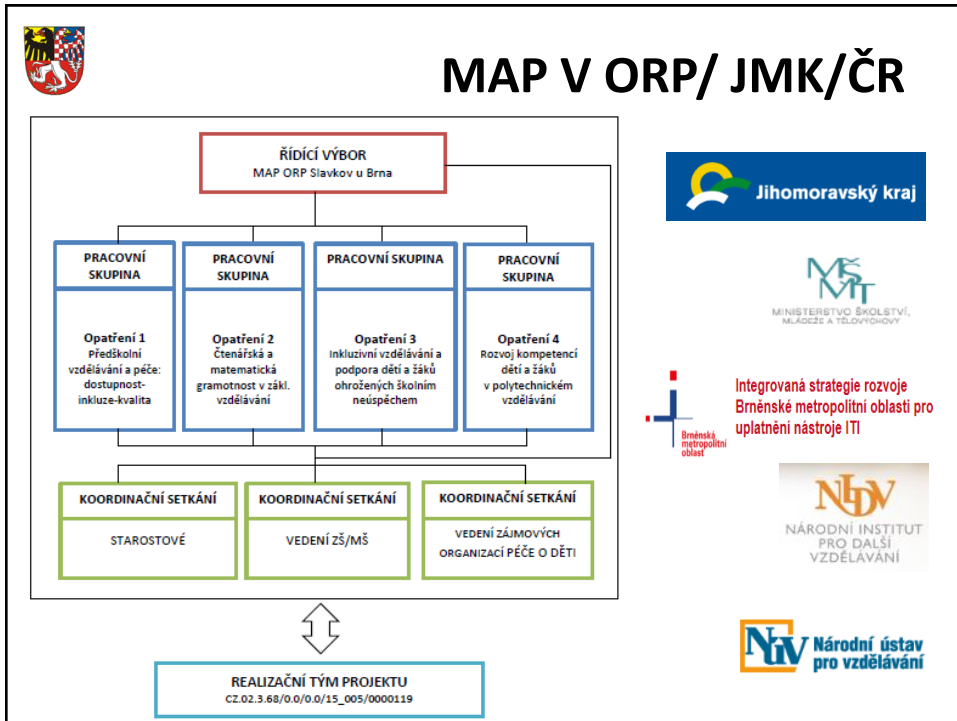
MAP V ORP/ JMK/ČR

ŘÍDÍCÍ VÝBOR
MAP ORP Slavkov u Brna

PRACOVNÍ SKUPINA

Opatření 1
Předškolní vzdělávání a péče: dostupnost-inkluze-kvalita

PRACOVNÍ SKUPINA

Opatření 2
Čtenářská a matematická gramotnost v zákl. vzdělávání

PRACOVNÍ SKUPINA

Opatření 3
Inkluzivní vzdělávání a podpora dětí a žáků ohrožených školním neúspěchem

PRACOVNÍ SKUPINA

Opatření 4
Rozvoj kompetencí dětí a žáků v polytechnickém vzdělávání

KOORDINAČNÍ SETKÁNÍ

STAROSTOVÉ

KOORDINAČNÍ SETKÁNÍ

VEDENÍ ZŠ/MŠ

KOORDINAČNÍ SETKÁNÍ

VEDENÍ ZÁJMOVÝCH ORGANIZACÍ PÉČE O DĚTI

REALIZAČNÍ TÝM PROJEKTU
CZ.02.3.68/0.0/0.0/15_005/0000119

Jihomoravský kraj

MŠMT
MINISTERSTVO ŠKOLSTVÍ, MLÁDEŽE A TĚLOVÝCHOVY

Brněnská metropolitní oblast

Integrovaná strategie rozvoje Brněnské metropolitní oblasti pro uplatnění nástroje ITI

NIDV
NÁRODNÍ INSTITUT PRO DALŠÍ VZDĚLÁVÁNÍ

NÚV Národní ústav pro vzdělávání